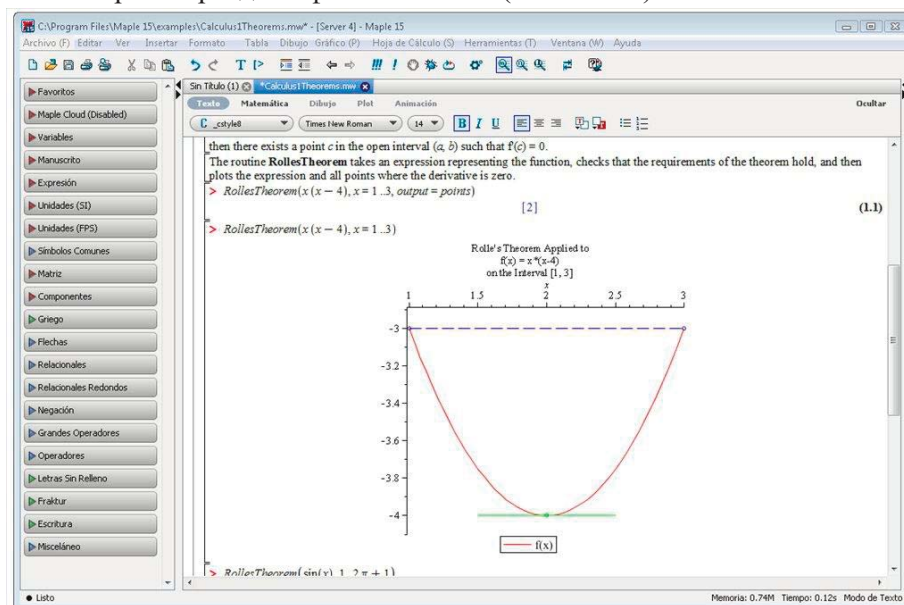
C:\Program Files\Maple 15\examples\Calculus1Theorems.mw* - [Server 4] - Maple 15

Archivo (F) Editar Ver Insertar Formato Tabla Dibujo Gráfico (P) Hoja de Cálculo (S) Herramientas (T) Ventana (W) Ayuda

Favoritos
Maple Cloud (Disabled)
Variables
Manuscrito
Expresión
Unidades (SI)
Unidades (FPS)
Símbolos Comunes
Matriz
Componentes
Griego
Flechas
Relacionales
Relacionales Redondos
Negación
Grandes Operadores
Operadores
Letras Sin Relleno
Fraktur
Escritura
Misceláneo

Sin Título (1) *Calculus1Theorems.mw

Texto Matemática Dibujo Plot Animación Ocultar

C _cstyle8 Times New Roman 14 B I U

then there exists a point $c$ in the open interval $(a, b)$ such that $f'(c) = 0$.

The routine **RollesTheorem** takes an expression representing the function, checks that the requirements of the theorem hold, and then plots the expression and all points where the derivative is zero.

> $RollesTheorem(x\,(x-4), x=1..3, output=points)$

[2] (1.1)

> $RollesTheorem(x\,(x-4), x=1..3)$

Rolle's Theorem Applied to
f(x) = x*(x-4)
on the Interval [1, 3]

x
1 1.5 2 2.5 3
-3
-3.2
-3.4
-3.6
-3.8
-4

f(x)

> $RollesTheorem(\sin(x), 1..2\,\pi+1)$

Listo Memoria: 0.74M Tiempo: 0.12s Modo de Texto